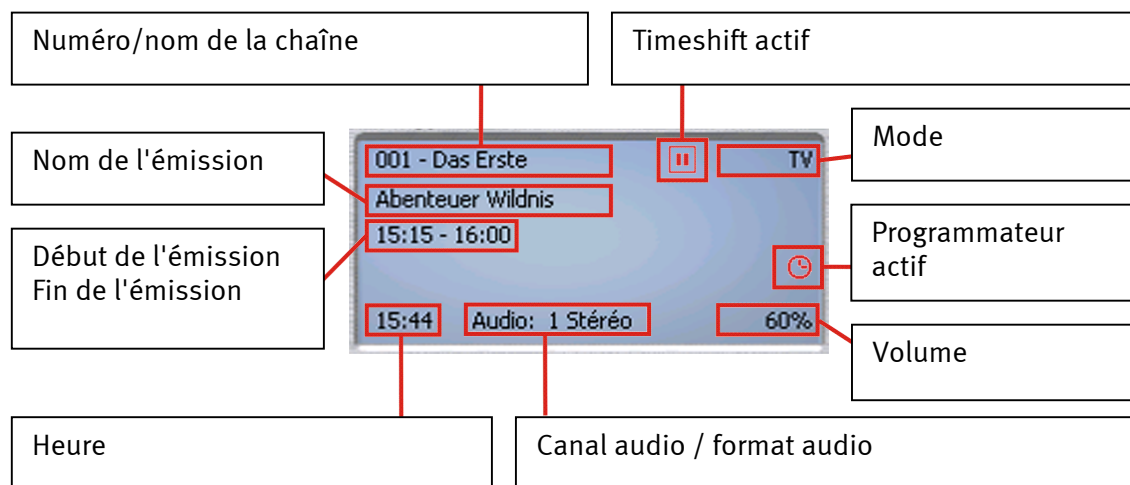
Numéro/nom de la chaîne

Timeshift actif

Nom de l'émission

Mode

Début de l'émission
Fin de l'émission

Programmateur actif

Volume

001 - Das Erste

TV

Abenteuer Wildnis

15:15 - 16:00

15:44

Audio: 1 Stéréo

60%

Heure

Canal audio / format audio